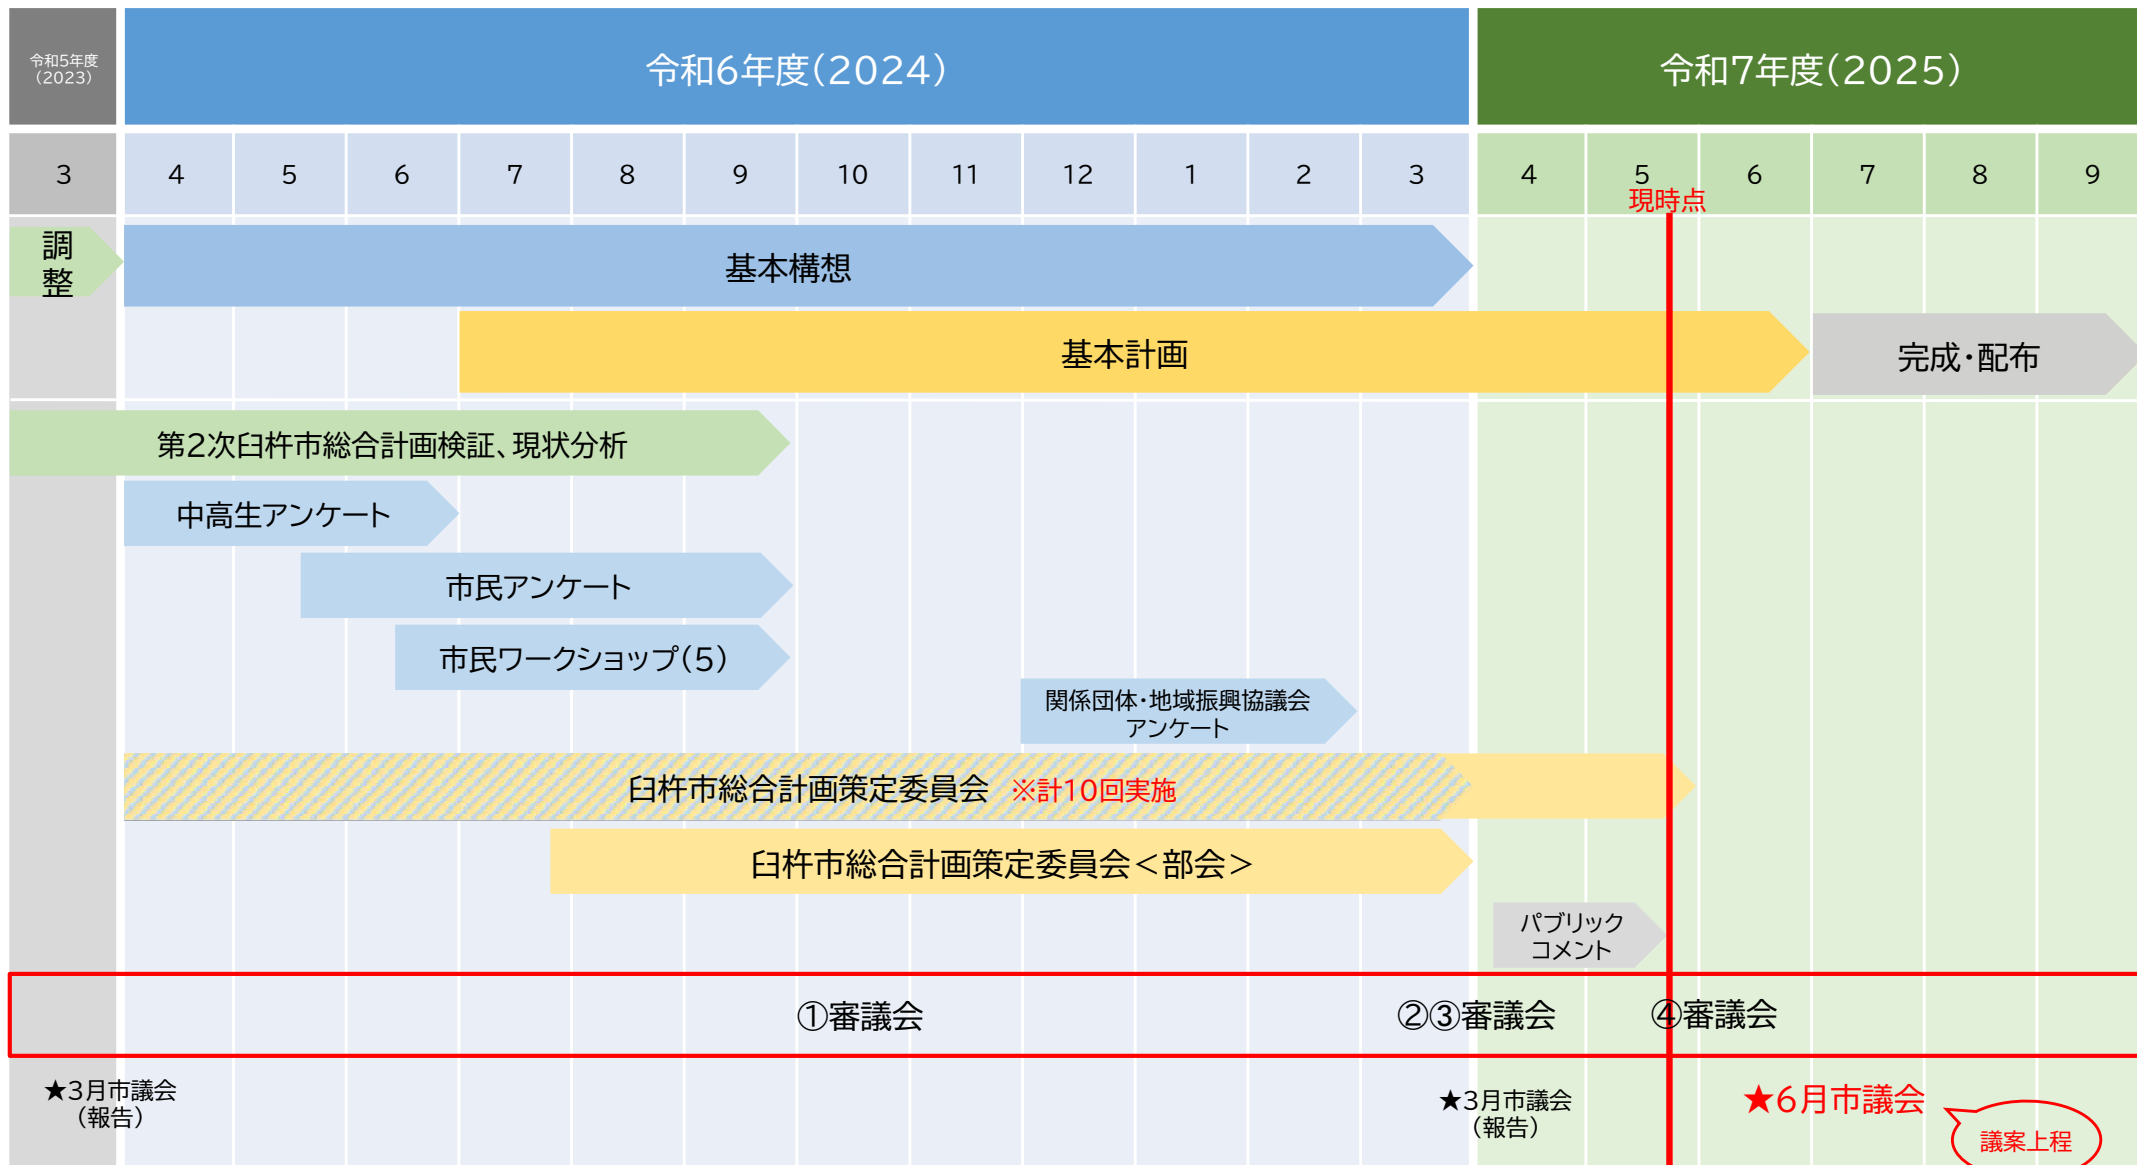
令和5年度（2023）

令和6年度（2024）

令和7年度（2025）

| 3 | 4 | 5 | 6 | 7 | 8 | 9 | 10 | 11 | 12 | 1 | 2 | 3 | 4 | 5 | 6 | 7 | 8 | 9 |
|---|---|---|---|---|---|---|---|---|---|---|---|---|---|---|---|---|---|---|

現時点

調整

基本構想

基本計画

完成・配布

第2次臼杵市総合計画検証、現状分析

中高生アンケート

市民アンケート

市民ワークショップ（5）

関係団体・地域振興協議会アンケート

臼杵市総合計画策定委員会 ※計10回実施

臼杵市総合計画策定委員会＜部会＞

パブリックコメント

①審議会

②③審議会

④審議会

★3月市議会（報告）

★3月市議会（報告）

★6月市議会

議案上程